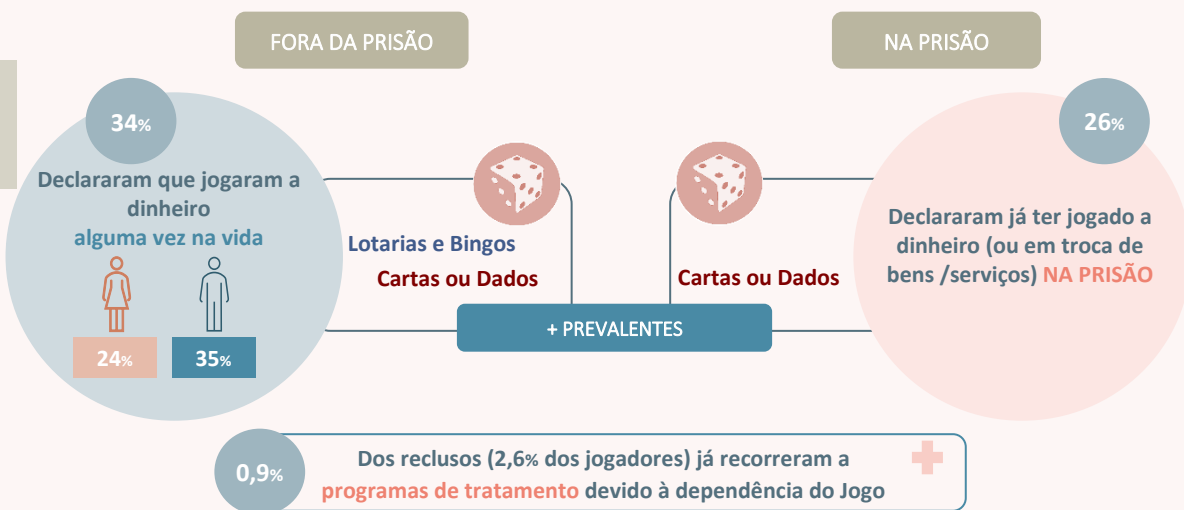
FORA DA PRISÃO

NA PRISÃO

34%

Declararam que jogaram a dinheiro alguma vez na vida

24%

35%

Lotarias e Bingos

Cartas ou Dados

Cartas ou Dados

+ PREVALENTES

26%

Declararam já ter jogado a dinheiro (ou em troca de bens /serviços) NA PRISÃO

0,9%

Dos reclusos (2,6% dos jogadores) já recorreram a programas de tratamento devido à dependência do Jogo